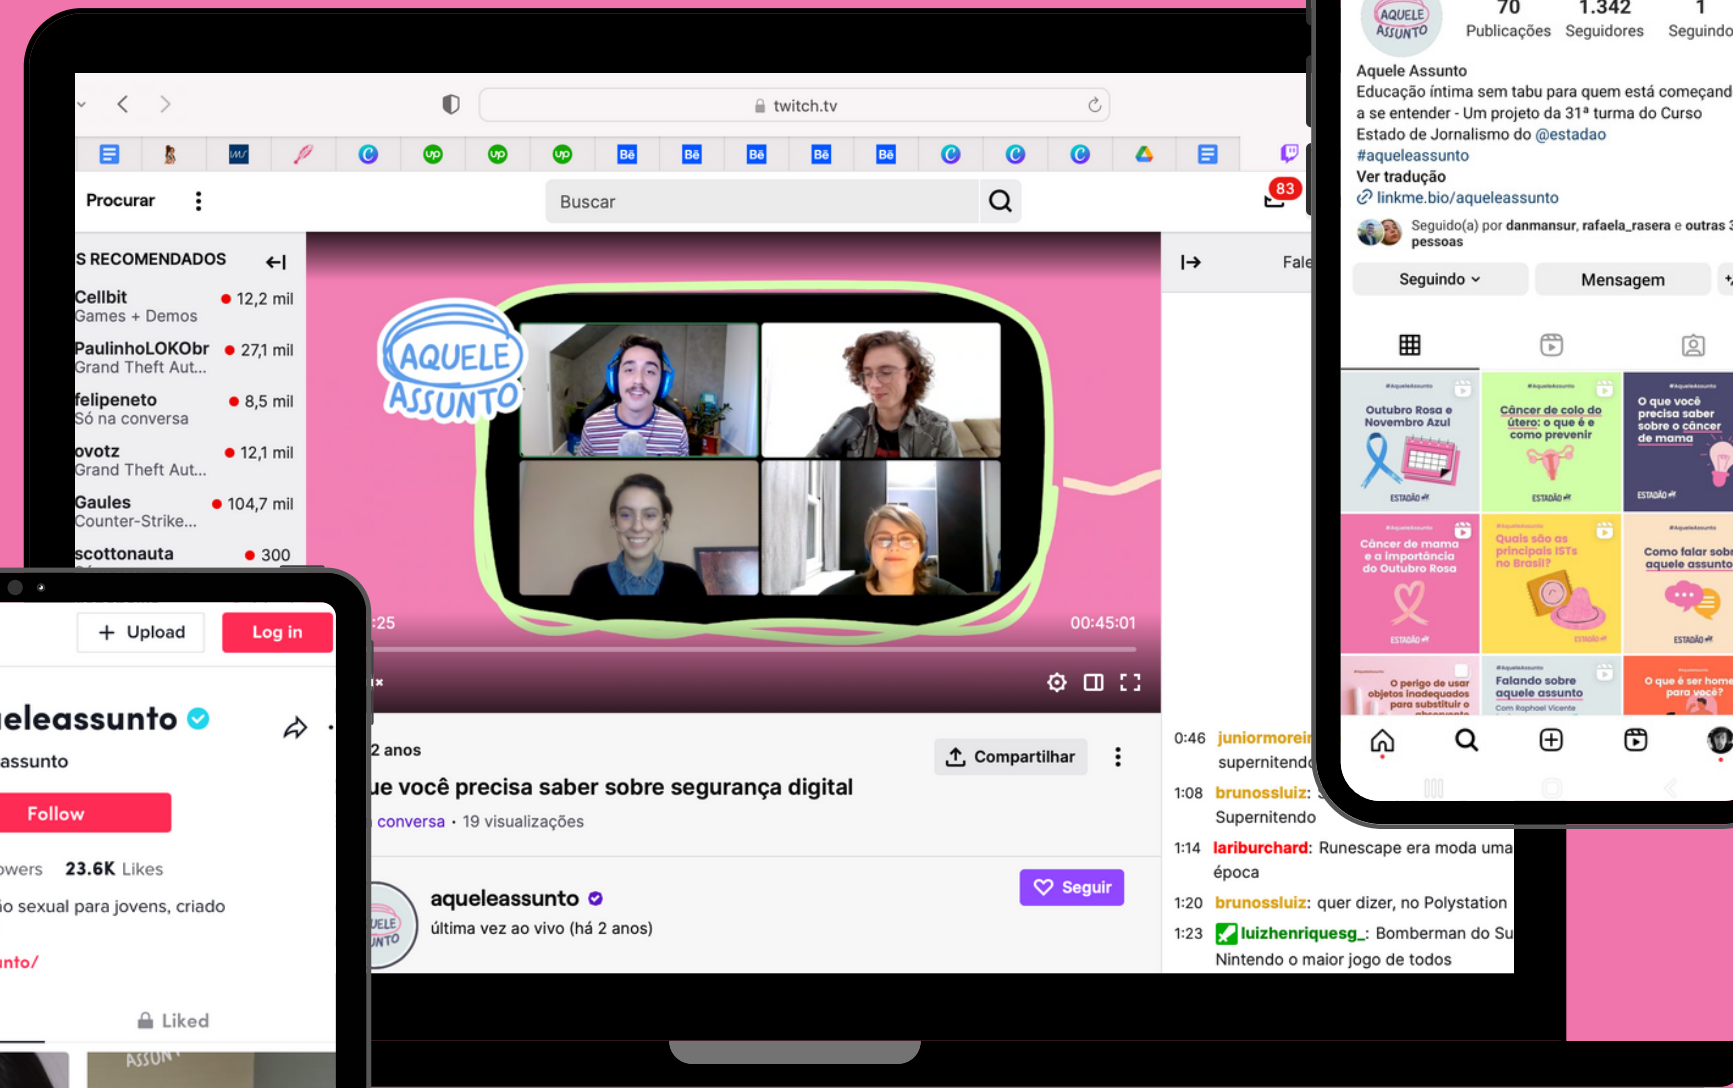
twitch.tv

Procurar

Buscar

83

S RECOMENDADOS

Cellbit
Games + Demos
12,2 mil

PaulinhoLOKObr
Grand Theft Aut...
27,1 mil

felipeneto
Só na conversa
8,5 mil

ovotz
Grand Theft Aut...
12,1 mil

Gaules
Counter-Strike...
104,7 mil

scottonauta
300

AQUELE ASSUNTO

:25

00:45:01

Fale

2 anos

ue você precisa saber sobre segurança digital

conversa • 19 visualizações

Compartilhar

aqueleassunto

última vez ao vivo (há 2 anos)

Seguir

0:46 juniormorei supernitendo

1:08 brunossluiz: Supernitendo

1:14 lariburchard: Runescape era moda uma época

1:20 brunossluiz: quer dizer, no Polystation

1:23 luizhenriquesg_: Bomberman do Su Nintendo o maior jogo de todos

Upload

Log in

ueleassunto

assunto

Follow

owers 23.6K Likes

o sexual para jovens, criado

nto/

Liked

70 Publicações 1.342 Seguidores 1 Seguindo

Aquele Assunto
Educação íntima sem tabu para quem está começand a se entender - Um projeto da 31ª turma do Curso Estado de Jornalismo do @estadao
#aqueleassunto
Ver tradução
linkme.bio/aqueleassunto

Seguido(a) por danmansur, rafaela_rasera e outras 3 pessoas

Seguindo

Mensagem

Outubro Rosa e Novembro Azul

Câncer de colo do útero: o que é e como prevenir

O que você precisa saber sobre o câncer de mama

Câncer de mama e a importância do Outubro Rosa

Quais são as principais ISTs no Brasil?

Como falar sobr aquele assunto

O perigo de usar objetos inadequados para substituir o

Falando sobre aquele assunto

O que é ser home para você?